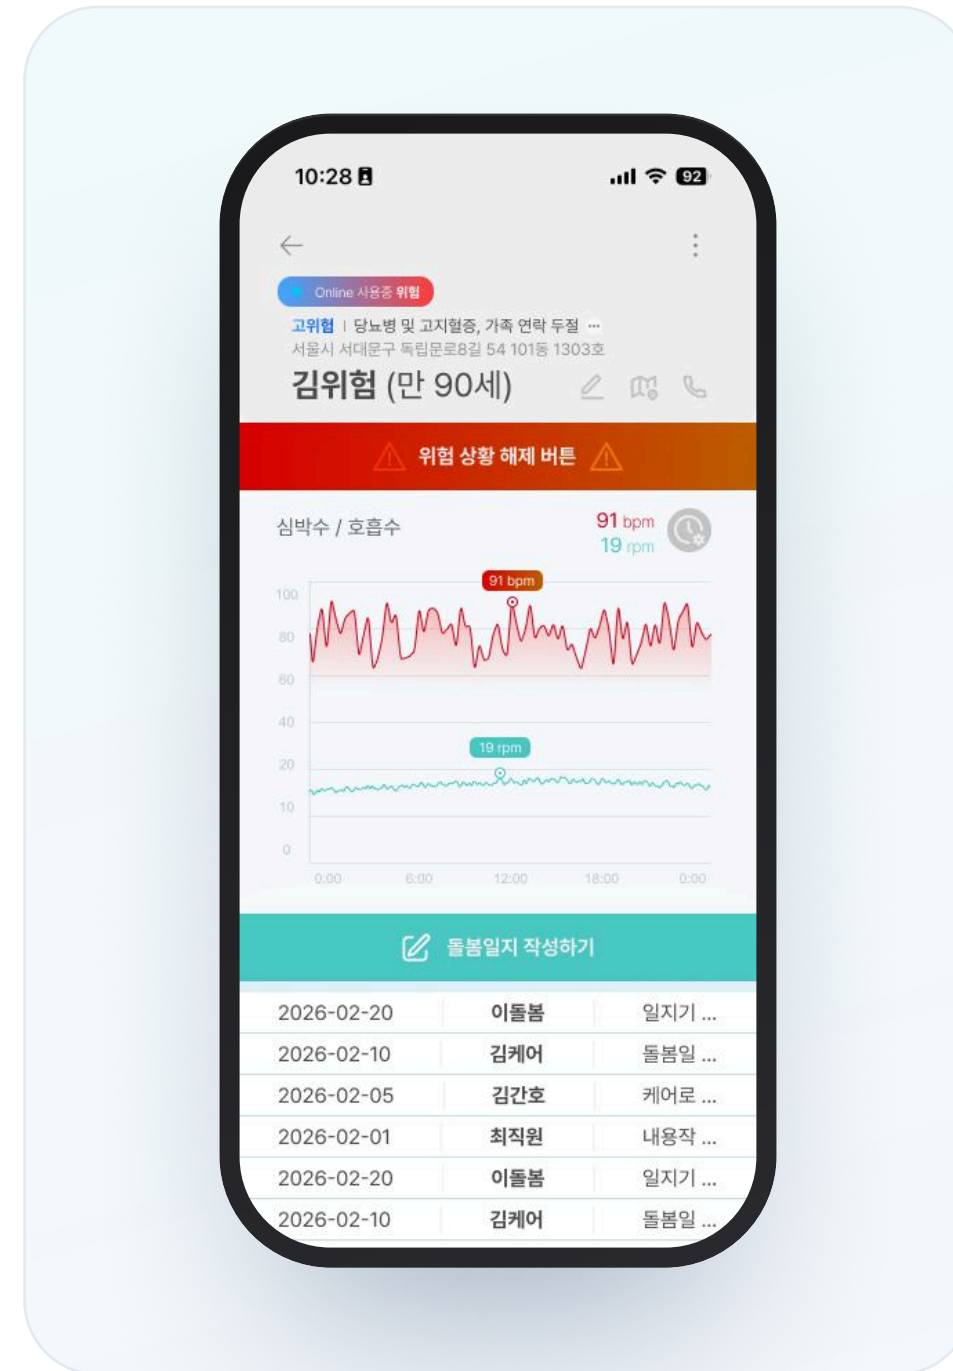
10:28

92

Online 사용중 위험

고위험 | 당뇨병 및 고지혈증, 가족 연락 두절 ...
서울시 서대문구 독립문로8길 54 101동 1303호

김위험 (만 90세)

위험 상황 해제 버튼

심박수 / 호흡수

91 bpm
19 rpm

91 bpm

19 rpm

100
80
60
40
20
10
0

0:00 6:00 12:00 18:00 0:00

돌봄일지 작성하기

| | | |
|---|---|---|
| 2026-02-20 | 이돌봄 | 일지기 ... |
| 2026-02-10 | 김케어 | 돌봄일 ... |
| 2026-02-05 | 김간호 | 케어로 ... |
| 2026-02-01 | 최직원 | 내용작 ... |
| 2026-02-20 | 이돌봄 | 일지기 ... |
| 2026-02-10 | 김케어 | 돌봄일 ... |